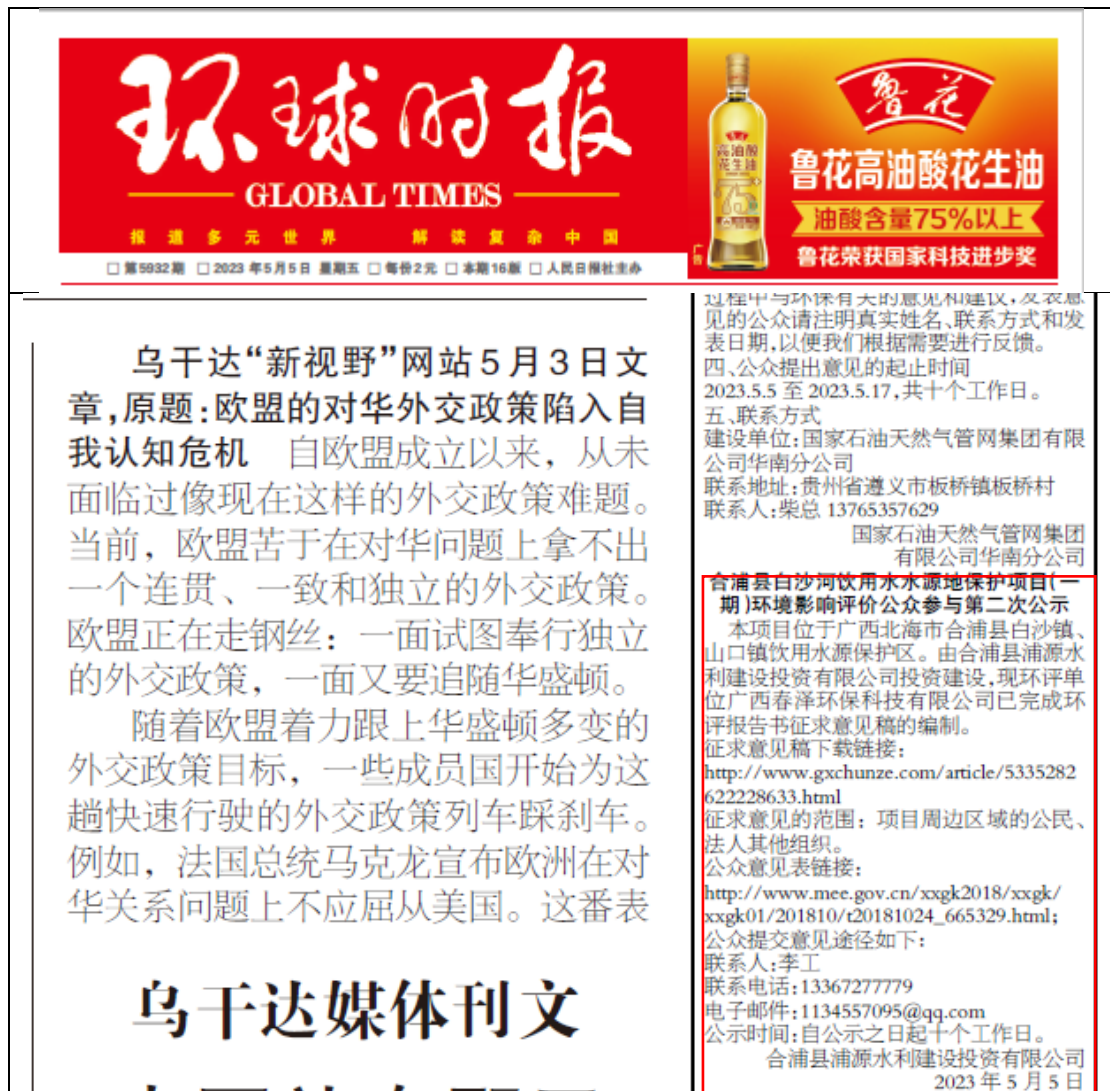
环球时报

GLOBAL TIMES

报道多元世界　解读复杂中国

□第5932期 □2023年5月5日 星期五 □每份2元 □本期16版 □人民日报社主办

鲁花

高油酸花生油

鲁花高油酸花生油

油酸含量75%以上

鲁花荣获国家科技进步奖

广告

乌干达"新视野"网站5月3日文章，原题：欧盟的对华外交政策陷入自我认知危机　自欧盟成立以来，从未面临过像现在这样的外交政策难题。当前，欧盟苦于在对华问题上拿不出一个连贯、一致和独立的外交政策。欧盟正在走钢丝：一面试图奉行独立的外交政策，一面又要追随华盛顿。

随着欧盟着力跟上华盛顿多变的外交政策目标，一些成员国开始为这趟快速行驶的外交政策列车踩刹车。例如，法国总统马克龙宣布欧洲在对华关系问题上不应屈从美国。这番表

乌干达媒体刊文

过程中与环保有关的意见和建议，发表意见的公众请注明真实姓名、联系方式和发表日期，以便我们根据需要进行反馈。
四、公众提出意见的起止时间
2023.5.5 至 2023.5.17，共十个工作日。
五、联系方式
建设单位：国家石油天然气管网集团有限公司华南分公司
联系地址：贵州省遵义市板桥镇板桥村
联系人：柴总 13765357629
国家石油天然气管网集团有限公司华南分公司

合浦县白沙河饮用水水源地保护项目(一期)环境影响评价公众参与第二次公示
本项目位于广西北海市合浦县白沙镇、山口镇饮用水源保护区。由合浦县浦源水利建设投资有限公司投资建设，现环评单位广西春泽环保科技有限公司已完成环评报告书征求意见稿的编制。
征求意见稿下载链接：
http://www.gxchunze.com/article/5335282622228633.html
征求意见的范围：项目周边区域的公民、法人其他组织。
公众意见表链接：
http://www.mee.gov.cn/xxgk2018/xxgk/xxgk01/201810/t20181024_665329.html;
公众提交意见途径如下：
联系人：李工
联系电话：13367277779
电子邮件：1134557095@qq.com
公示时间：自公示之日起十个工作日。
合浦县浦源水利建设投资有限公司
2023年5月5日